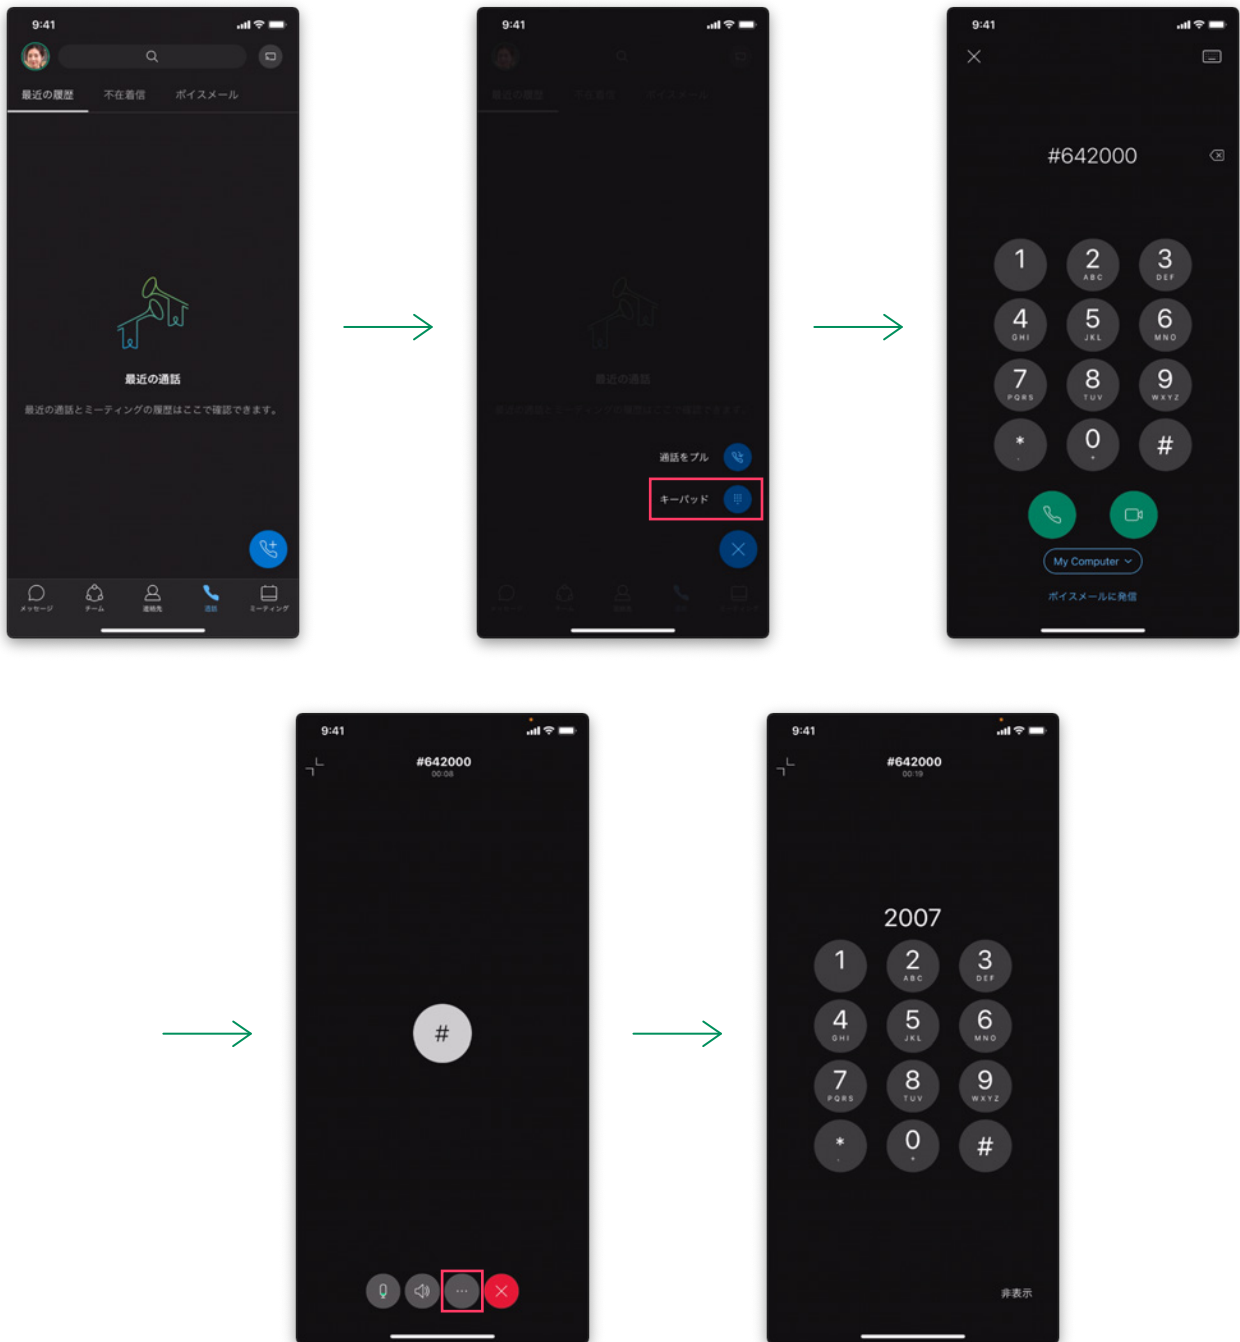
9:41

最近の履歴　不在着信　ボイスメール

最近の通話

最近の通話とミーティングの履歴はここで確認できます。

メッセージ　チーム　連絡先　通話　ミーティング

9:41

最近の履歴　不在着信　ボイスメール

最近の通話

通話をプル

キーパッド

9:41

#642000

1
2 ABC
3 DEF
4 GHI
5 JKL
6 MNO
7 PQRS
8 TUV
9 WXYZ
*
0 +
#

My Computer

ボイスメールに発信

9:41

#642000
00:08

#

9:41

#642000
00:19

2007

1
2 ABC
3 DEF
4 GHI
5 JKL
6 MNO
7 PQRS
8 TUV
9 WXYZ
*
0 +
#

非表示